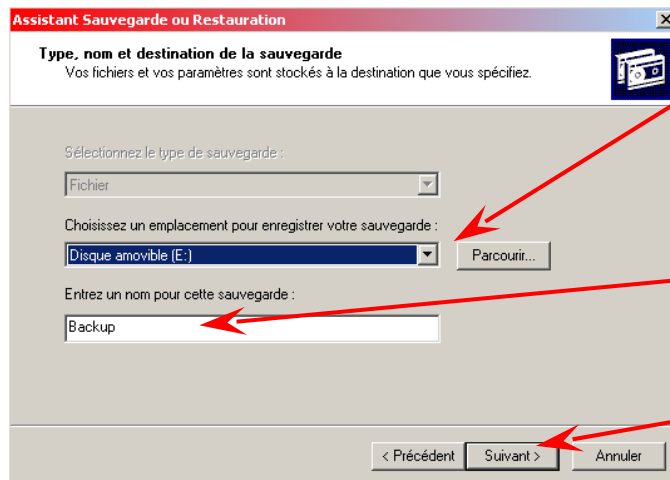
Assistant Sauvegarde ou Restauration

Type, nom et destination de la sauvegarde
Vos fichiers et vos paramètres sont stockés à la destination que vous spécifiez.

Sélectionnez le type de sauvegarde :
Fichier

Choisissez un emplacement pour enregistrer votre sauvegarde :
Disque amovible (E:)
Parcourir...

Entrez un nom pour cette sauvegarde :
Backup

< Précédent
Suivant >
Annuler